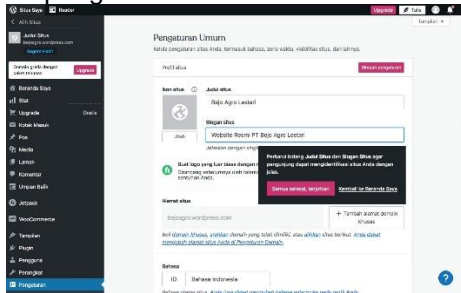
Situs Saya Reader Upgrade Tulis

Tampilan

Alih Situs

Judul Situs
bajaagro.wordpress.com

Domain gratis dengan paket tahunan Upgrade

Beranda Saya
Stat
Upgrade Gratis
Kotak Masuk
Pos
Media
Laman
Komentar
Umpan Balik
Jetpack
WooCommerce
Tampilan
Plugin
Pengguna
Perangkat
Pengaturan

Pengaturan Umum

Kelola pengaturan situs Anda, termasuk bahasa, zona waktu, visibilitas situs, dan lainnya.

Profil situs Simpan pengaturan

Ikon situs Judul situs
Baja Agro Lestari

Slogan situs
Website Resmi PT Baja Agro Lestari

Ubah

Jelaskan dengan singkat...

Buat logo yang luar biasa dengan...
Dapatkan sekarang... hanya untuk situs Anda...

Perbarui bidang Judul Situs dan Slogan Situs agar pengunjung dapat mengidentifikasi situs Anda dengan jelas.

Semua selesai, lanjutkan Kembali ke Beranda Saya

Alamat situs

bajaagro.wordpress.com

+ Tambah alamat domain khusus

Beli domain khusus, arahkan domain yang telah dimiliki, atau alihkan situs berikut. Anda dapat mengubah alamat situs Anda di Pengaturan Domain.

Bahasa

ID Bahasa Indonesia